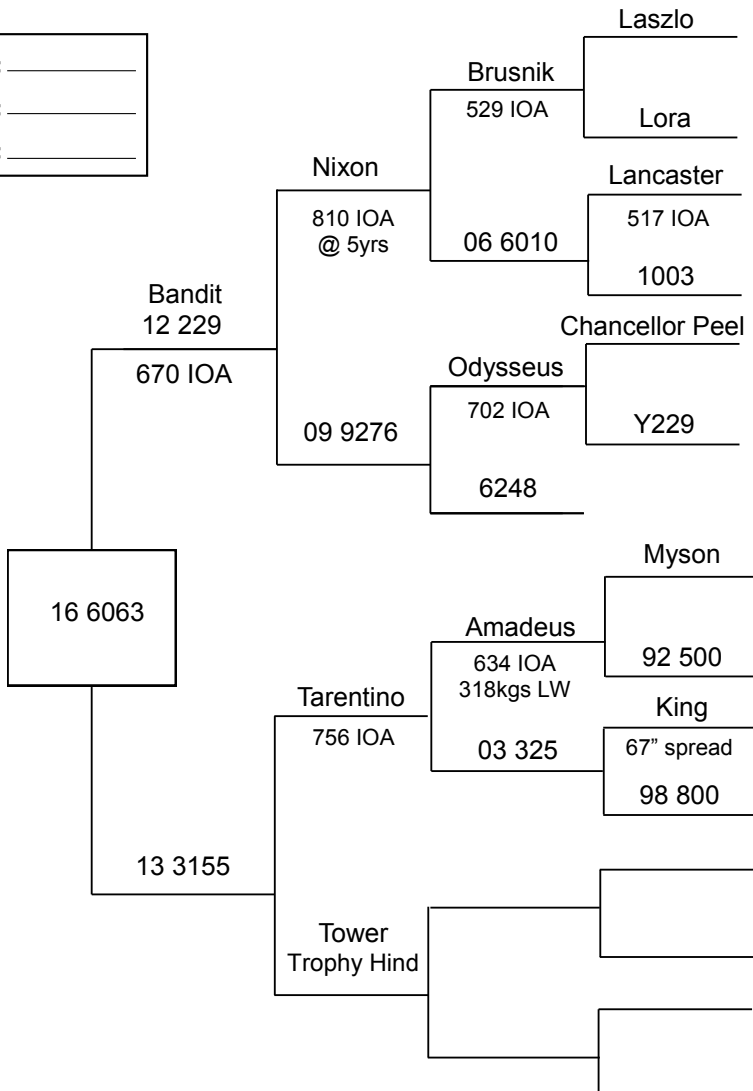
Laszlo

Brusnik
529 IOA

Lora

Nixon
810 IOA
@ 5yrs

Lancaster
517 IOA

06 6010

1003

Bandit
12 229

670 IOA

Chancellor Peel

Odysseus
702 IOA

09 9276

Y229

6248

Myson

16 6063

Amadeus
634 IOA
318kgs LW

92 500

Tarentino
756 IOA

King
67" spread

03 325

98 800

13 3155

Tower
Trophy Hind